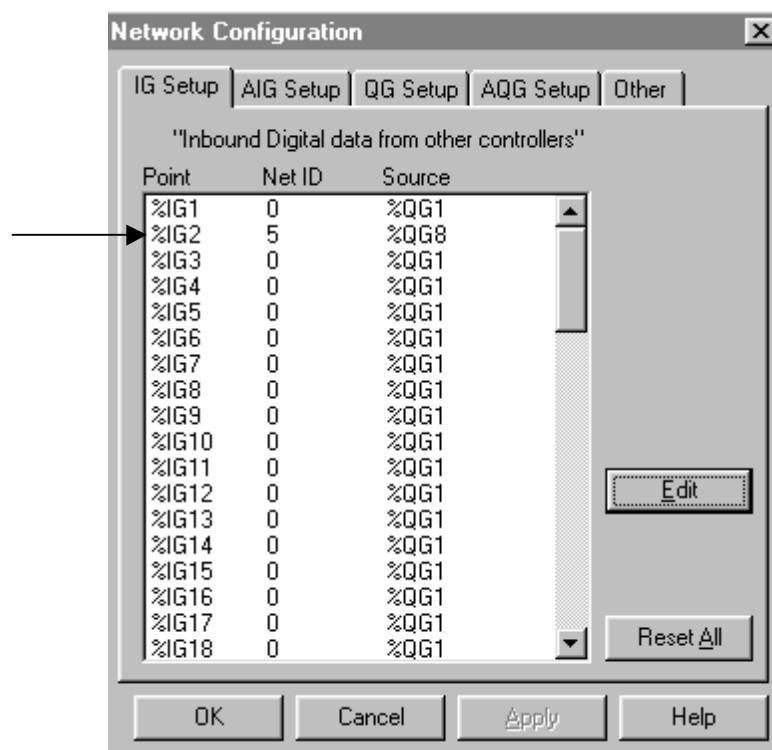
Network Configuration

IG Setup | AIG Setup | QG Setup | AQG Setup | Other

"Inbound Digital data from other controllers"

| Point | Net ID | Source |
|---|---|---|
| %IG1 | 0 | %QG1 |
| %IG2 | 5 | %QG8 |
| %IG3 | 0 | %QG1 |
| %IG4 | 0 | %QG1 |
| %IG5 | 0 | %QG1 |
| %IG6 | 0 | %QG1 |
| %IG7 | 0 | %QG1 |
| %IG8 | 0 | %QG1 |
| %IG9 | 0 | %QG1 |
| %IG10 | 0 | %QG1 |
| %IG11 | 0 | %QG1 |
| %IG12 | 0 | %QG1 |
| %IG13 | 0 | %QG1 |
| %IG14 | 0 | %QG1 |
| %IG15 | 0 | %QG1 |
| %IG16 | 0 | %QG1 |
| %IG17 | 0 | %QG1 |
| %IG18 | 0 | %QG1 |

Edit

Reset All

OK | Cancel | Apply | Help